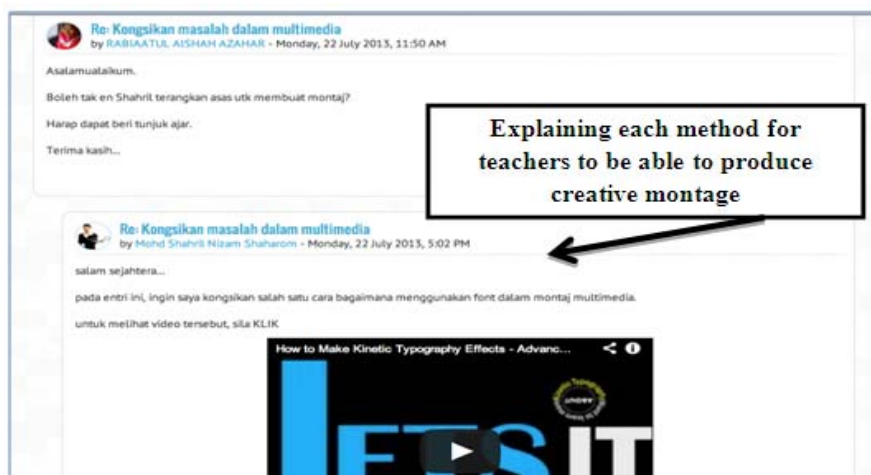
Re: Kongsikan masalah dalam multimedia
by RABIAATUL AISHAH AZAHAR - Monday, 22 July 2013, 11:50 AM

Asalamualaikum.

Boleh tak en Shahril terangkan asas utk membuat montaj?

Harap dapat beri tunjuk ajar.

Terima kasih...

Explaining each method for teachers to be able to produce creative montage

Re: Kongsikan masalah dalam multimedia
by Mohd Shahril Nizam Shaharom - Monday, 22 July 2013, 5:02 PM

salam sejahtera...

pada entri ini, ingin saya kongsikan salah satu cara bagaimana menggunakan font dalam montaj multimedia.

untuk melihat video tersebut, sila KLIK

How to Make Kinetic Typography Effects - Advanc...

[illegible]